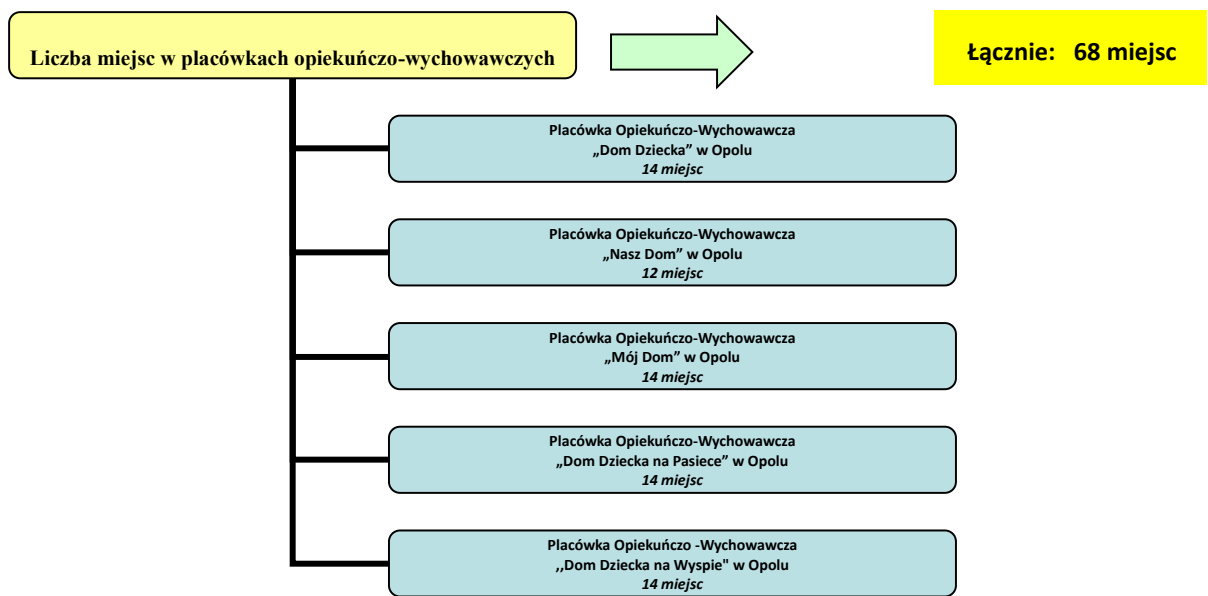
Liczba miejsc w placówkach opiekuńczo-wychowawczych

Łącznie: 68 miejsc

Placówka Opiekuńczo-Wychowawcza
„Dom Dziecka" w Opolu
*14 miejsc*

Placówka Opiekuńczo-Wychowawcza
„Nasz Dom" w Opolu
*12 miejsc*

Placówka Opiekuńczo-Wychowawcza
„Mój Dom" w Opolu
*14 miejsc*

Placówka Opiekuńczo-Wychowawcza
„Dom Dziecka na Pasiece" w Opolu
*14 miejsc*

Placówka Opiekuńczo -Wychowawcza
,,Dom Dziecka na Wyspie" w Opolu
*14 miejsc*